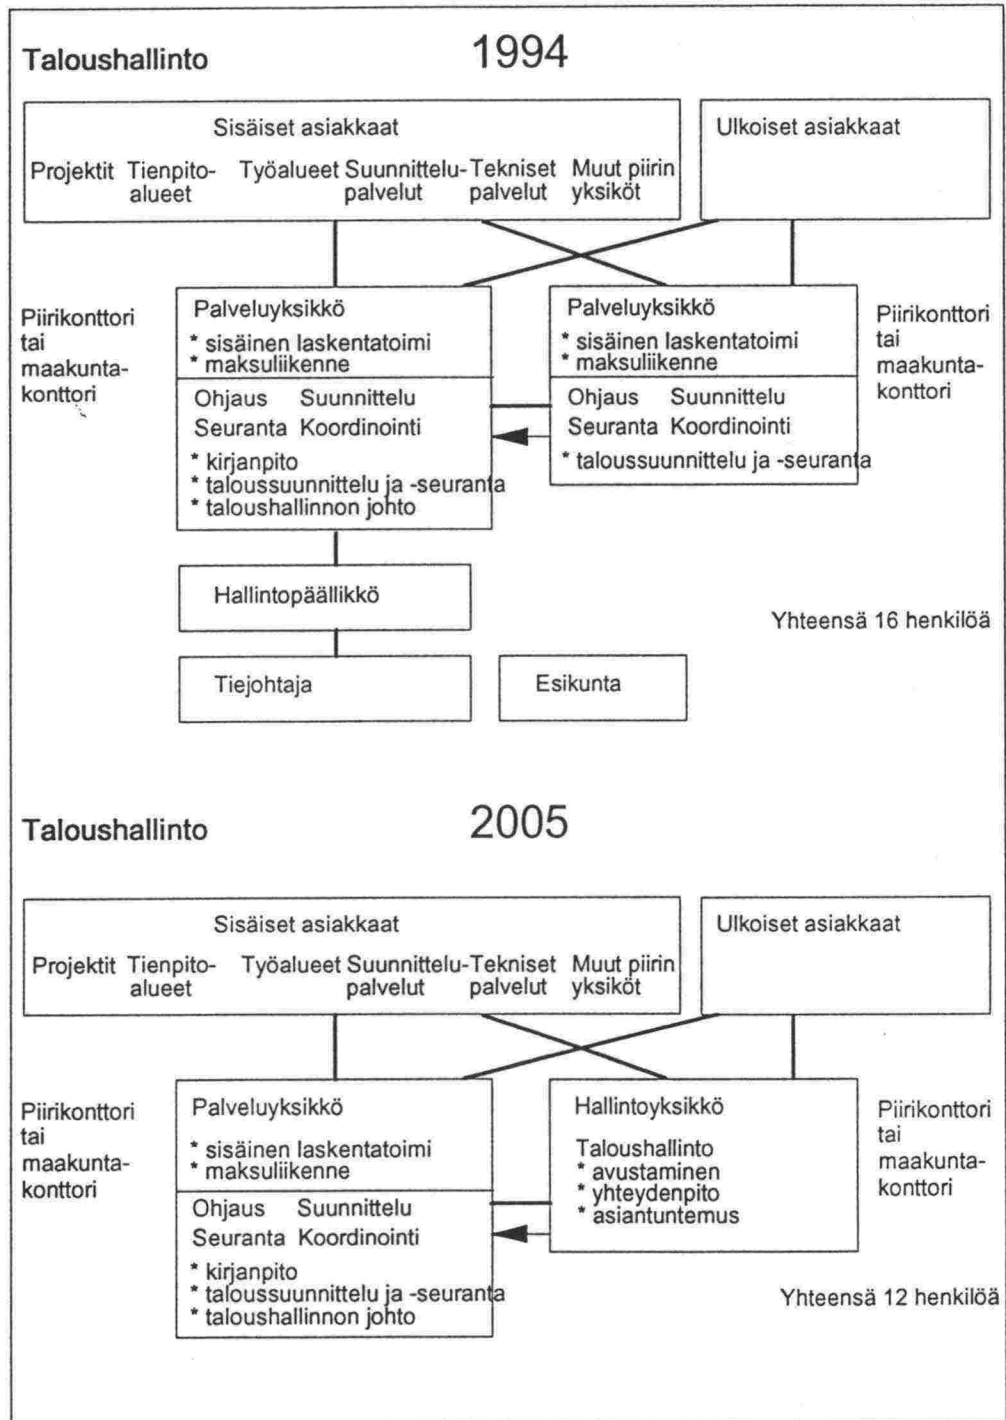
Taloushallinto 1994

Sisäiset asiakkaat

Projektit Tienpitoalueet Työalueet Suunnittelupalvelut Tekniset palvelut Muut piirin yksiköt

Ulkoiset asiakkaat

Piirikonttori tai maakuntakonttori

Palveluyksikkö
* sisäinen laskentatoimi
* maksuliikenne

Ohjaus Suunnittelu
Seuranta Koordinointi
* kirjanpito
* taloussuunnittelu ja -seuranta
* taloushallinnon johto

Palveluyksikkö
* sisäinen laskentatoimi
* maksuliikenne

Ohjaus Suunnittelu
Seuranta Koordinointi
* taloussuunnittelu ja -seuranta

Piirikonttori tai maakuntakonttori

Hallintopäällikkö

Yhteensä 16 henkilöä

Tiejohtaja

Esikunta

Taloushallinto 2005

Sisäiset asiakkaat

Projektit Tienpitoalueet Työalueet Suunnittelupalvelut Tekniset palvelut Muut piirin yksiköt

Ulkoiset asiakkaat

Piirikonttori tai maakuntakonttori

Palveluyksikkö
* sisäinen laskentatoimi
* maksuliikenne

Ohjaus Suunnittelu
Seuranta Koordinointi
* kirjanpito
* taloussuunnittelu ja -seuranta
* taloushallinnon johto

Hallintoyksikkö
Taloushallinto
* avustaminen
* yhteydenpito
* asiantuntemus

Piirikonttori tai maakuntakonttori

Yhteensä 12 henkilöä